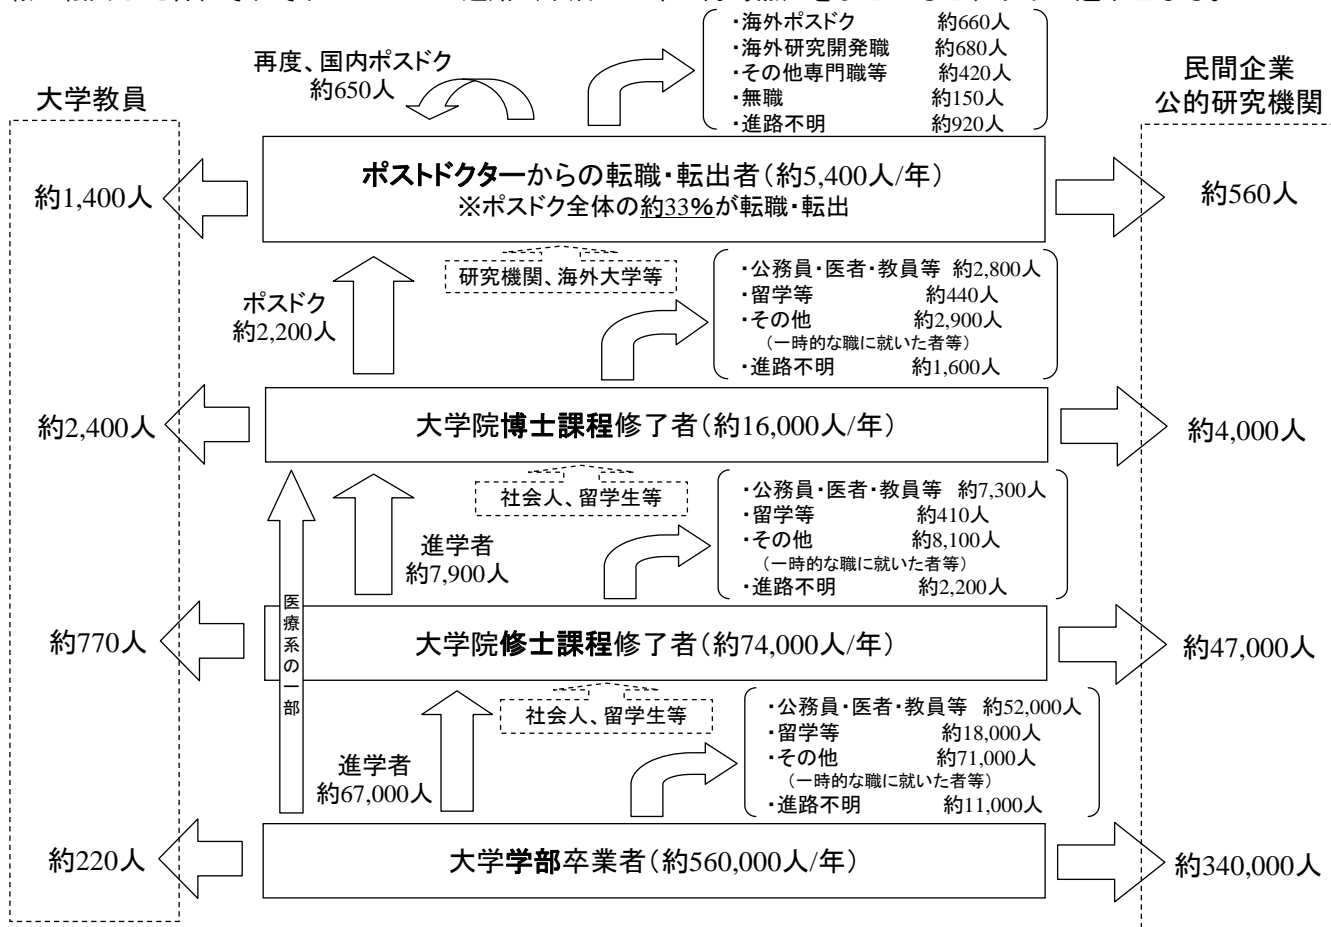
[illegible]

大学教員

民間企業
公的研究機関

再度、国内ポスドク
約650人

・海外ポスドク 約660人
・海外研究開発職 約680人
・その他専門職等 約420人
・無職 約150人
・進路不明 約920人

約1,400人

ポストドクターからの転職・転出者（約5,400人/年）
※ポスドク全体の約33%が転職・転出

約560人

研究機関、海外大学等

ポスドク
約2,200人

・公務員・医者・教員等 約2,800人
・留学等 約440人
・その他 約2,900人
（一時的な職に就いた者等）
・進路不明 約1,600人

約2,400人

大学院博士課程修了者（約16,000人/年）

約4,000人

社会人、留学生等

進学者
約7,900人

・公務員・医者・教員等 約7,300人
・留学等 約410人
・その他 約8,100人
（一時的な職に就いた者等）
・進路不明 約2,200人

医療系の一部

約770人

大学院修士課程修了者（約74,000人/年）

約47,000人

社会人、留学生等

進学者
約67,000人

・公務員・医者・教員等 約52,000人
・留学等 約18,000人
・その他 約71,000人
（一時的な職に就いた者等）
・進路不明 約11,000人

約220人

大学学部卒業者（約560,000人/年）

約340,000人